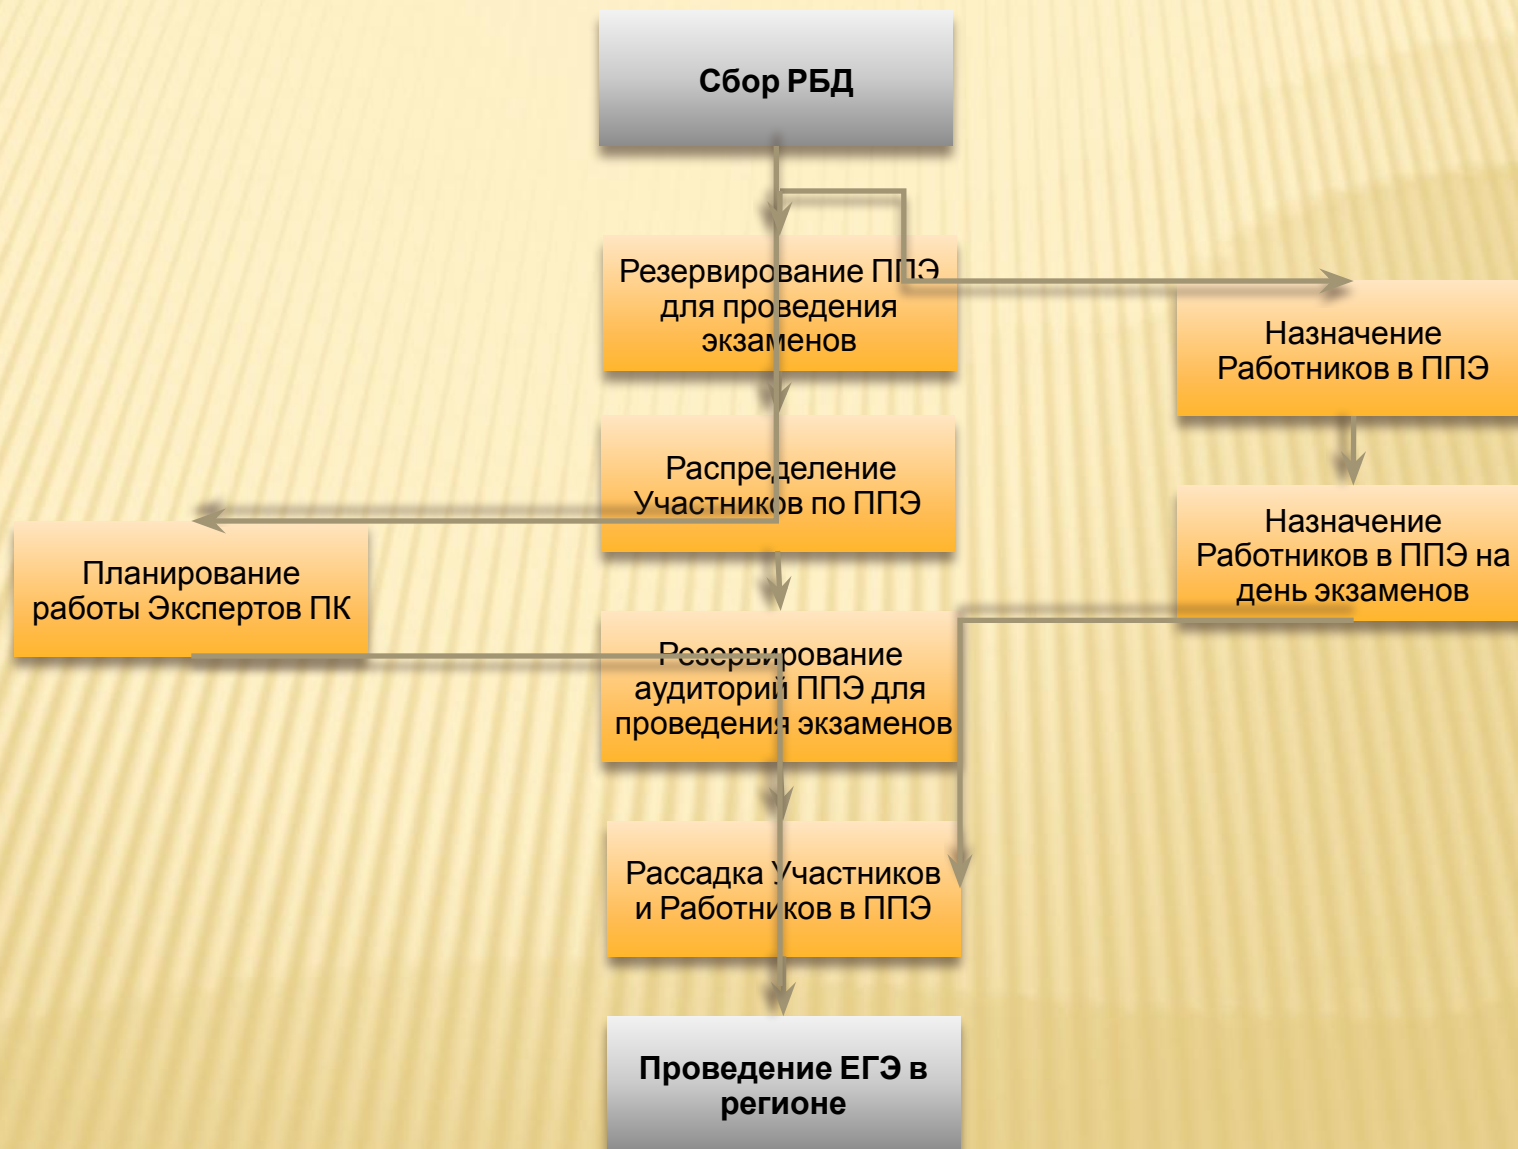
Сбор РБД

Резервирование ППЭ для проведения экзаменов

Назначение Работников в ППЭ

Распределение Участников по ППЭ

Назначение Работников в ППЭ на день экзаменов

Планирование работы Экспертов ПК

Резервирование аудиторий ППЭ для проведения экзаменов

Рассадка Участников и Работников в ППЭ

Проведение ЕГЭ в регионе